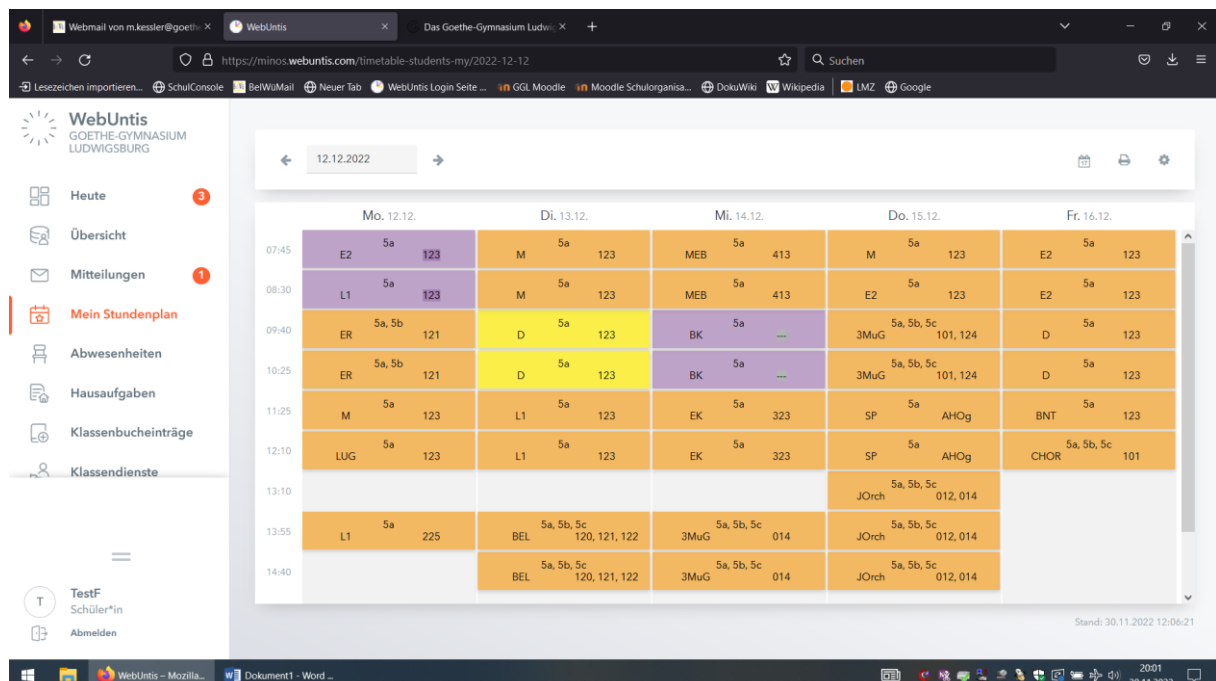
Webmail von m.kessler@goethe ×
WebUntis ×
Das Goethe-Gymnasium Ludwig ×
+

https://minos.webuntis.com/timetable-students-my/2022-12-12
Suchen

Lesezeichen importieren... SchulConsole BelWüMail Neuer Tab WebUntis Login Seite ... GGL Moodle Moodle Schulorganisa... DokuWiki Wikipedia LMZ Google

WebUntis
GOETHE-GYMNASIUM LUDWIGSBURG

Heute 3
Übersicht
Mitteilungen 1
Mein Stundenplan
Abwesenheiten
Hausaufgaben
Klassenbucheinträge
Klassendienste

TestF
Schüler*in
Abmelden

12.12.2022

| | Mo. 12.12. | Di. 13.12. | Mi. 14.12. | Do. 15.12. | Fr. 16.12. |
|---|---|---|---|---|---|
| 07:45 | 5a E2 123 | 5a M 123 | 5a MEB 413 | 5a M 123 | 5a E2 123 |
| 08:30 | 5a L1 123 | 5a M 123 | 5a MEB 413 | 5a E2 123 | 5a E2 123 |
| 09:40 | 5a, 5b ER 121 | 5a D 123 | 5a BK --- | 5a, 5b, 5c 3MuG 101, 124 | 5a D 123 |
| 10:25 | 5a, 5b ER 121 | 5a D 123 | 5a BK --- | 5a, 5b, 5c 3MuG 101, 124 | 5a D 123 |
| 11:25 | 5a M 123 | 5a L1 123 | 5a EK 323 | 5a SP AHOg | 5a BNT 123 |
| 12:10 | 5a LUG 123 | 5a L1 123 | 5a EK 323 | 5a SP AHOg | 5a, 5b, 5c CHOR 101 |
| 13:10 | | | | 5a, 5b, 5c JOrch 012, 014 | |
| 13:55 | 5a L1 225 | 5a, 5b, 5c BEL 120, 121, 122 | 5a, 5b, 5c 3MuG 014 | 5a, 5b, 5c JOrch 012, 014 | |
| 14:40 | | 5a, 5b, 5c BEL 120, 121, 122 | 5a, 5b, 5c 3MuG 014 | 5a, 5b, 5c JOrch 012, 014 | |

Stand: 30.11.2022 12:06:21

WebUntis – Mozilla... Dokument1 - Word ...
20:01